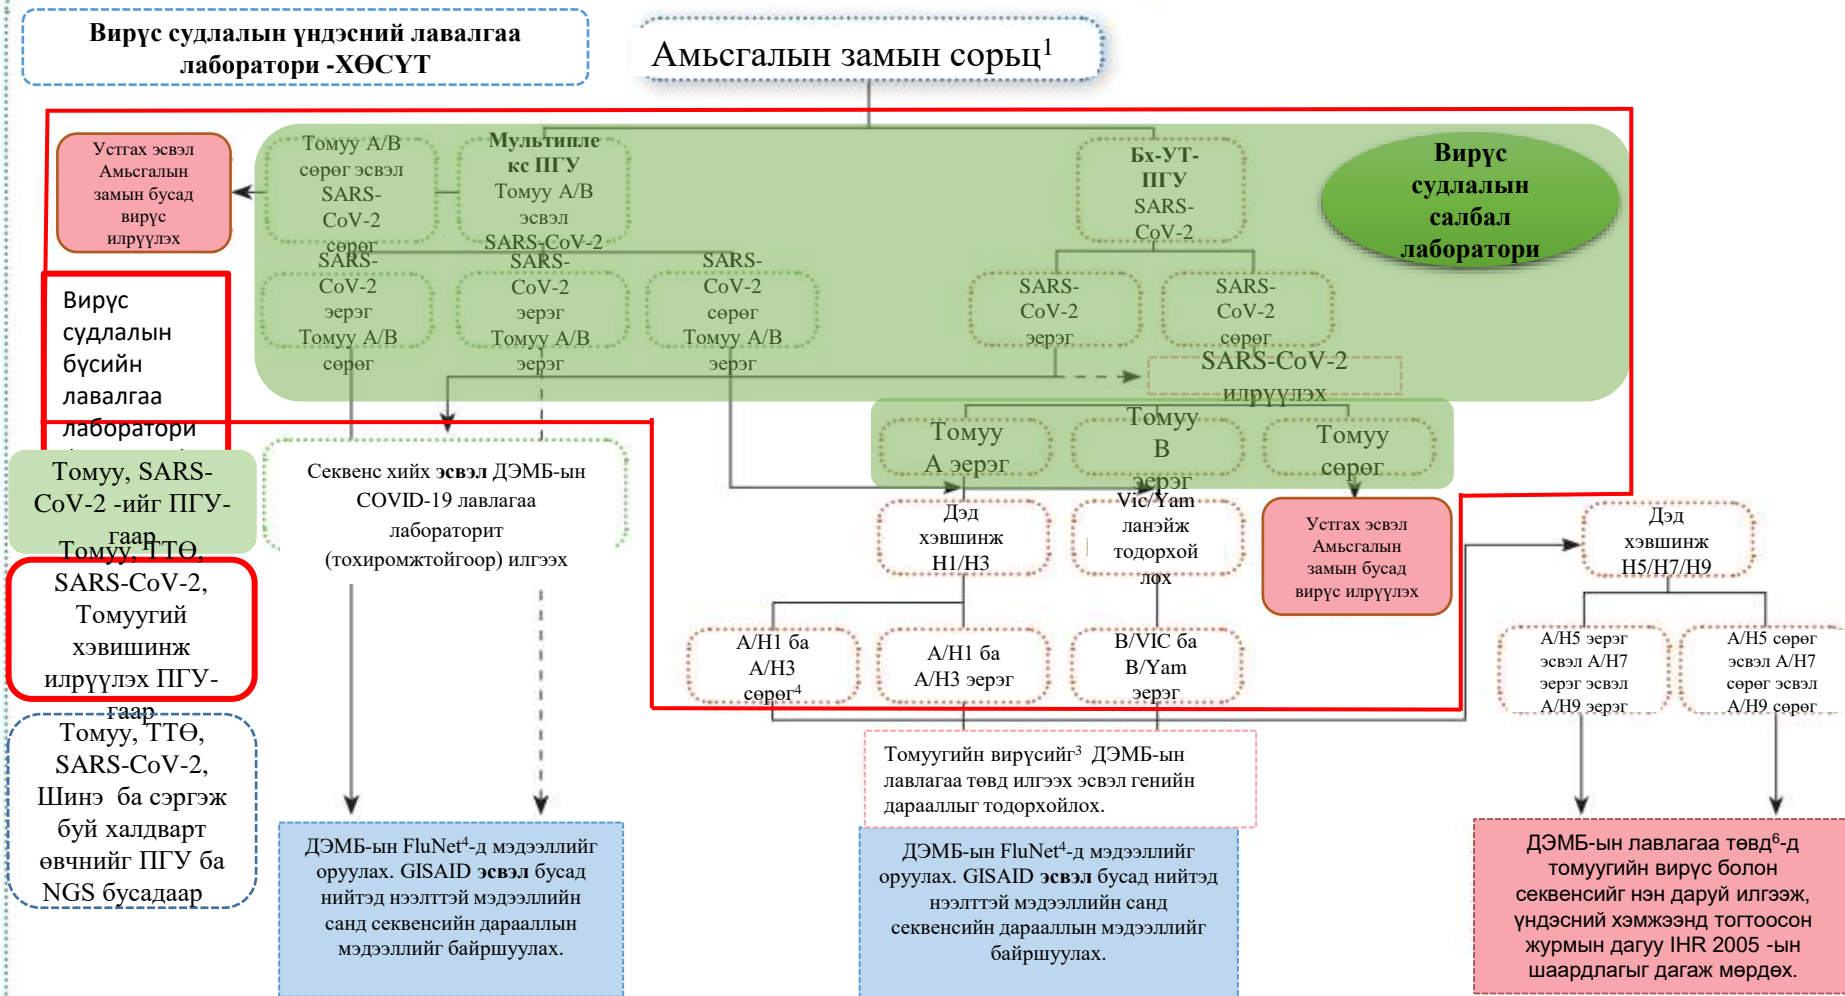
Вирүс судлалын үндэсний лавалгаа лаборатори -ХӨСҮТ

Амьсгалын замын сорц$^1$

Устгах эсвэл Амьсгалын замын бусад вирус илрүүлэх

Томуу A/B сөрөг эсвэл SARS-CoV-2 сөрөг

Мультиплекс ПГУ Томуу A/B эсвэл SARS-CoV-2

Бх-УТ-ПГУ SARS-CoV-2

Вирус судлалын салбал лаборатори

Вирус судлалын бүсийн лавалгаа лаборатори

SARS-CoV-2 эерэг Томуу A/B сөрөг

SARS-CoV-2 эерэг Томуу A/B эерэг

SARS-CoV-2 сөрөг Томуу A/B эерэг

SARS-CoV-2 эерэг

SARS-CoV-2 сөрөг

SARS-CoV-2 илрүүлэх

Томуу, SARS-CoV-2 -ийг ПГУ-гаар

Секвенс хийх эсвэл ДЭМБ-ын COVID-19 лавлагаа лабораторит (тохиромжтойгоор) илгээх

Томуу А эерэг

Томуу В эерэг

Томуу сөрөг

Томуу, ТТӨ, SARS-CoV-2, Томуугий хэвшинж илрүүлэх ПГУ-гаар

Дэд хэвшинж H1/H3

Vic/Yam ланэйж тодорхойлох

Устгах эсвэл Амьсгалын замын бусад вирус илрүүлэх

Дэд хэвшинж H5/H7/H9

A/H1 ба A/H3 сөрөг$^4$

A/H1 ба A/H3 эерэг

B/VIC ба B/Yam эерэг

A/H5 эерэг эсвэл A/H7 эерэг эсвэл A/H9 эерэг

A/H5 сөрөг эсвэл A/H7 сөрөг эсвэл A/H9 сөрөг

Томуу, ТТӨ, SARS-CoV-2, Шинэ ба сэргэж буй халдварт өвчнийг ПГУ ба NGS бусадаар

Томуугийн вирусийг$^3$ ДЭМБ-ын лавлагаа төвд илгээх эсвэл генийн дараалльг тодорхойлох.

ДЭМБ-ын FluNet$^4$-д мэдээллийг оруулах. GISAID эсвэл бусад нийтэд нээлттэй мэдээллийн санд секвенсийн дараалльн мэдээллийг байршуулах.

ДЭМБ-ын FluNet$^4$-д мэдээллийг оруулах. GISAID эсвэл бусад нийтэд нээлттэй мэдээллийн санд секвенсийн дараалльн мэдээллийг байршуулах.

ДЭМБ-ын лавлагаа төвд$^6$-д томуугийн вирус болон секвенсийг нэн даруй илгээж, үндэсний хэмжээнд тогтоосон журмын дагуу IHR 2005 -ын шаардлагыг дагаж мөрдөх.